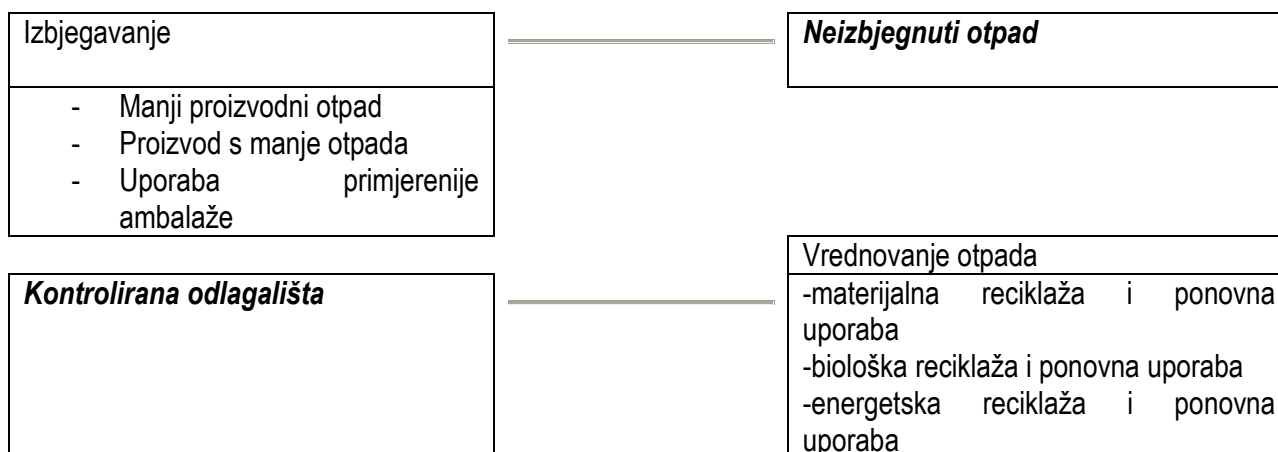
Izbjegavanje

- Manji proizvodni otpad
- Proizvod s manje otpada
- Uporaba primjerenije ambalaže

Neizbjegnuti otpad

Vrednovanje otpada
-materijalna reciklaža i ponovna uporaba
-biološka reciklaža i ponovna uporaba
-energetska reciklaža i ponovna uporaba

Kontrolirana odlagališta